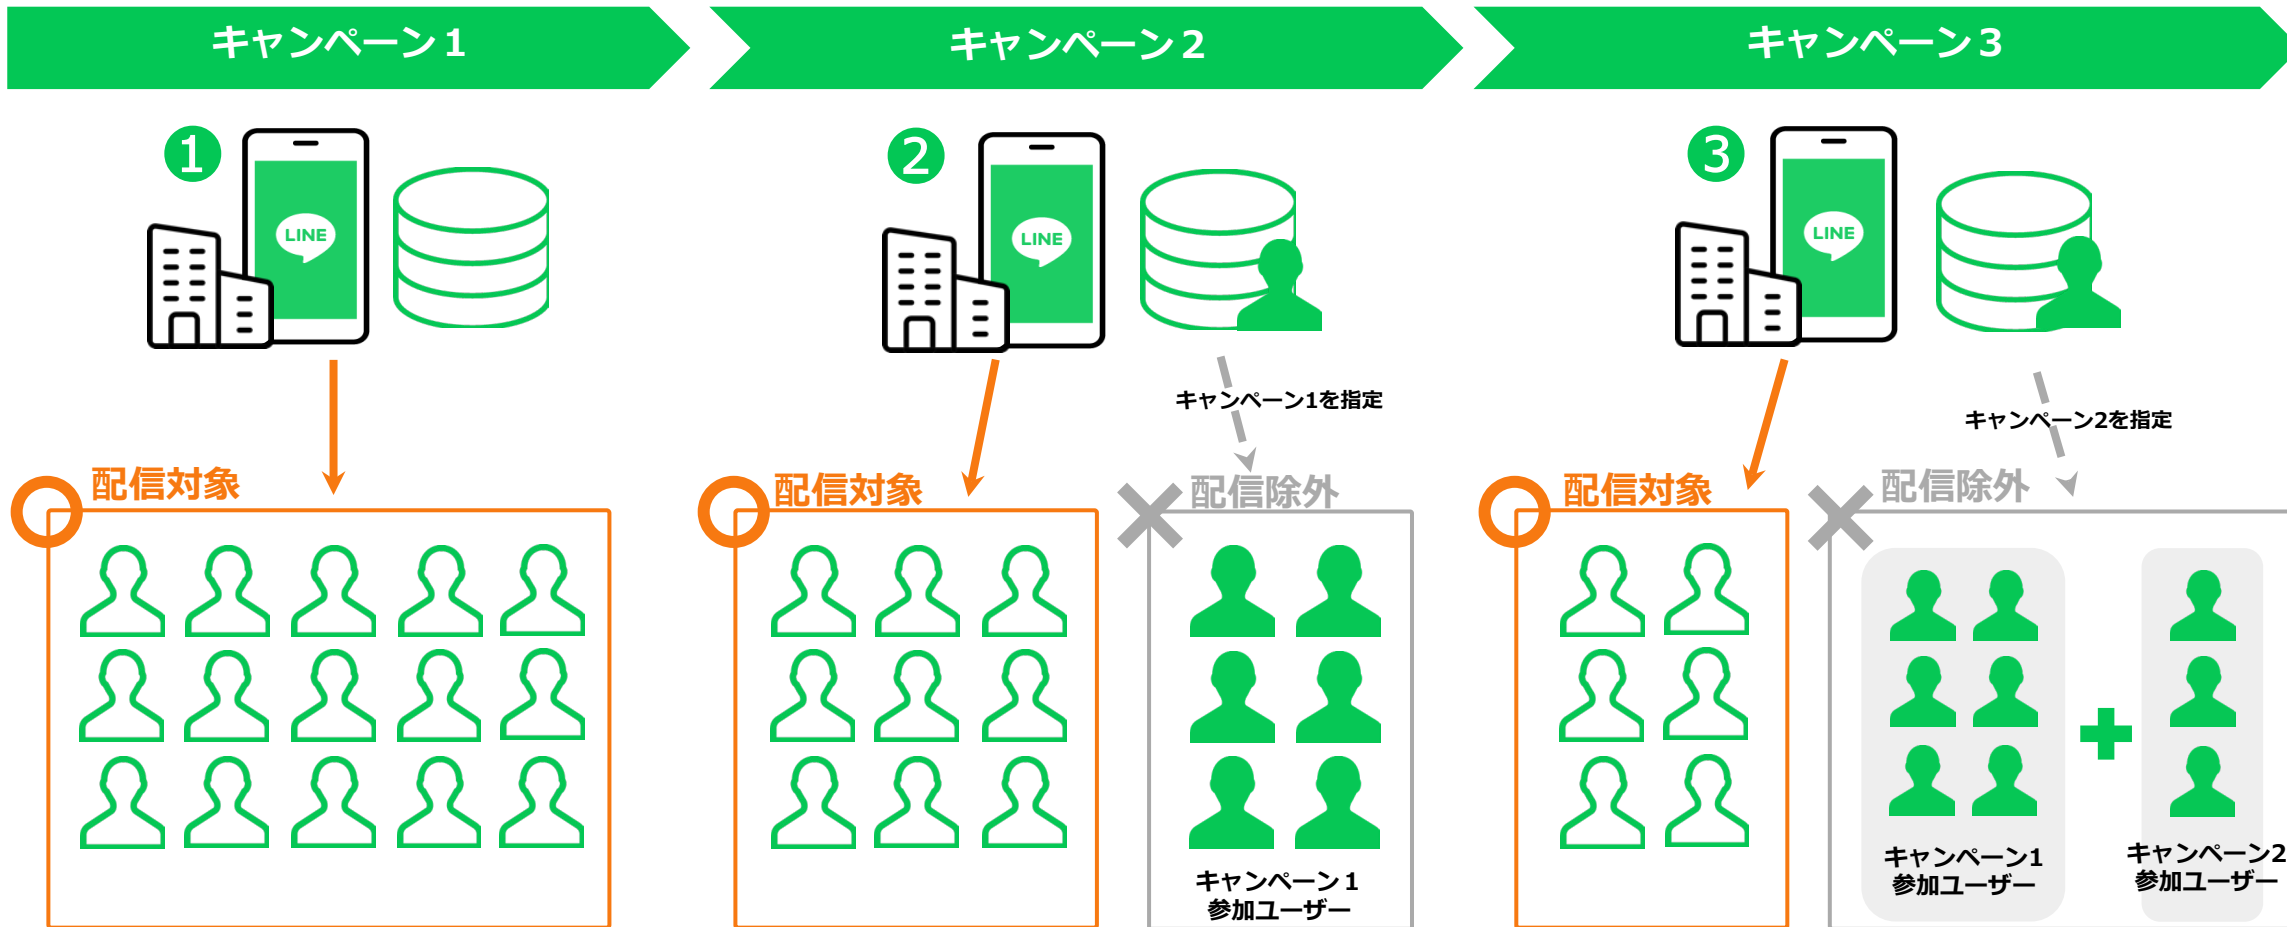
キャンペーン1

キャンペーン2

キャンペーン3

1

LINE

配信対象

2

LINE

キャンペーン1を指定

配信対象

配信除外

キャンペーン1
参加ユーザー

3

LINE

キャンペーン2を指定

配信対象

配信除外

キャンペーン1
参加ユーザー

キャンペーン2
参加ユーザー